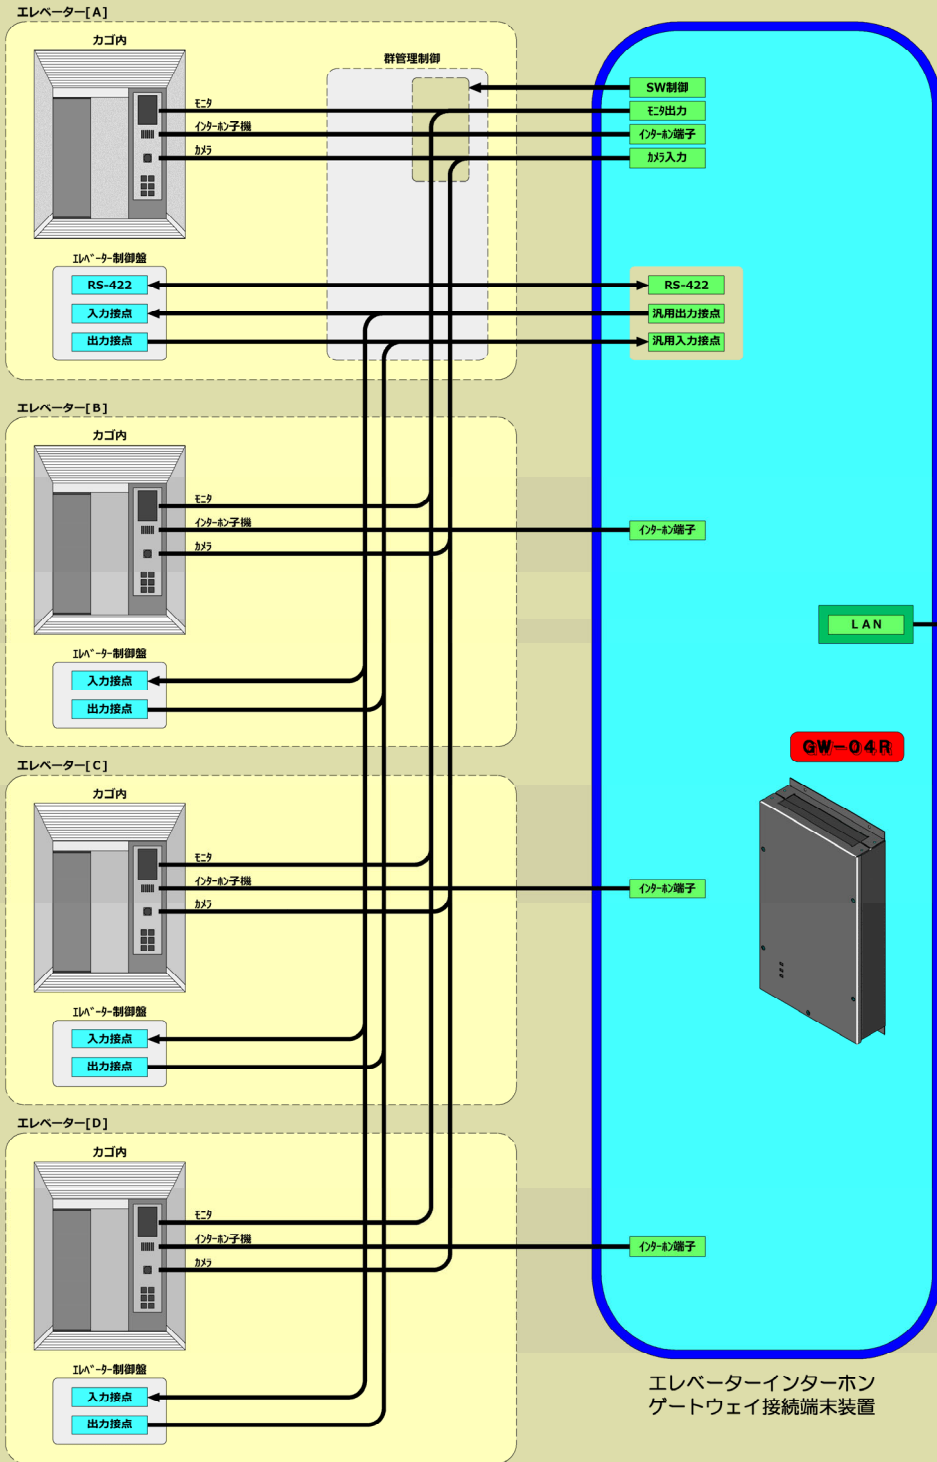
エレベーター[A]

カゴ内

モニタ
インターホン子機
カメラ

群管理制御

SW制御
モニタ出力
インターホン端子
カメラ入力

エレベーター制御盤

RS-422
入力接点
出力接点

RS-422
汎用出力接点
汎用入力接点

エレベーター[B]

カゴ内

モニタ
インターホン子機
カメラ

インターホン端子

LAN

エレベーター制御盤

入力接点
出力接点

GW-04R

エレベーター[C]

カゴ内

モニタ
インターホン子機
カメラ

インターホン端子

エレベーター制御盤

入力接点
出力接点

エレベーター[D]

カゴ内

モニタ
インターホン子機
カメラ

インターホン端子

エレベーター制御盤

入力接点
出力接点

エレベーターインターホン
ゲートウェイ接続端末装置